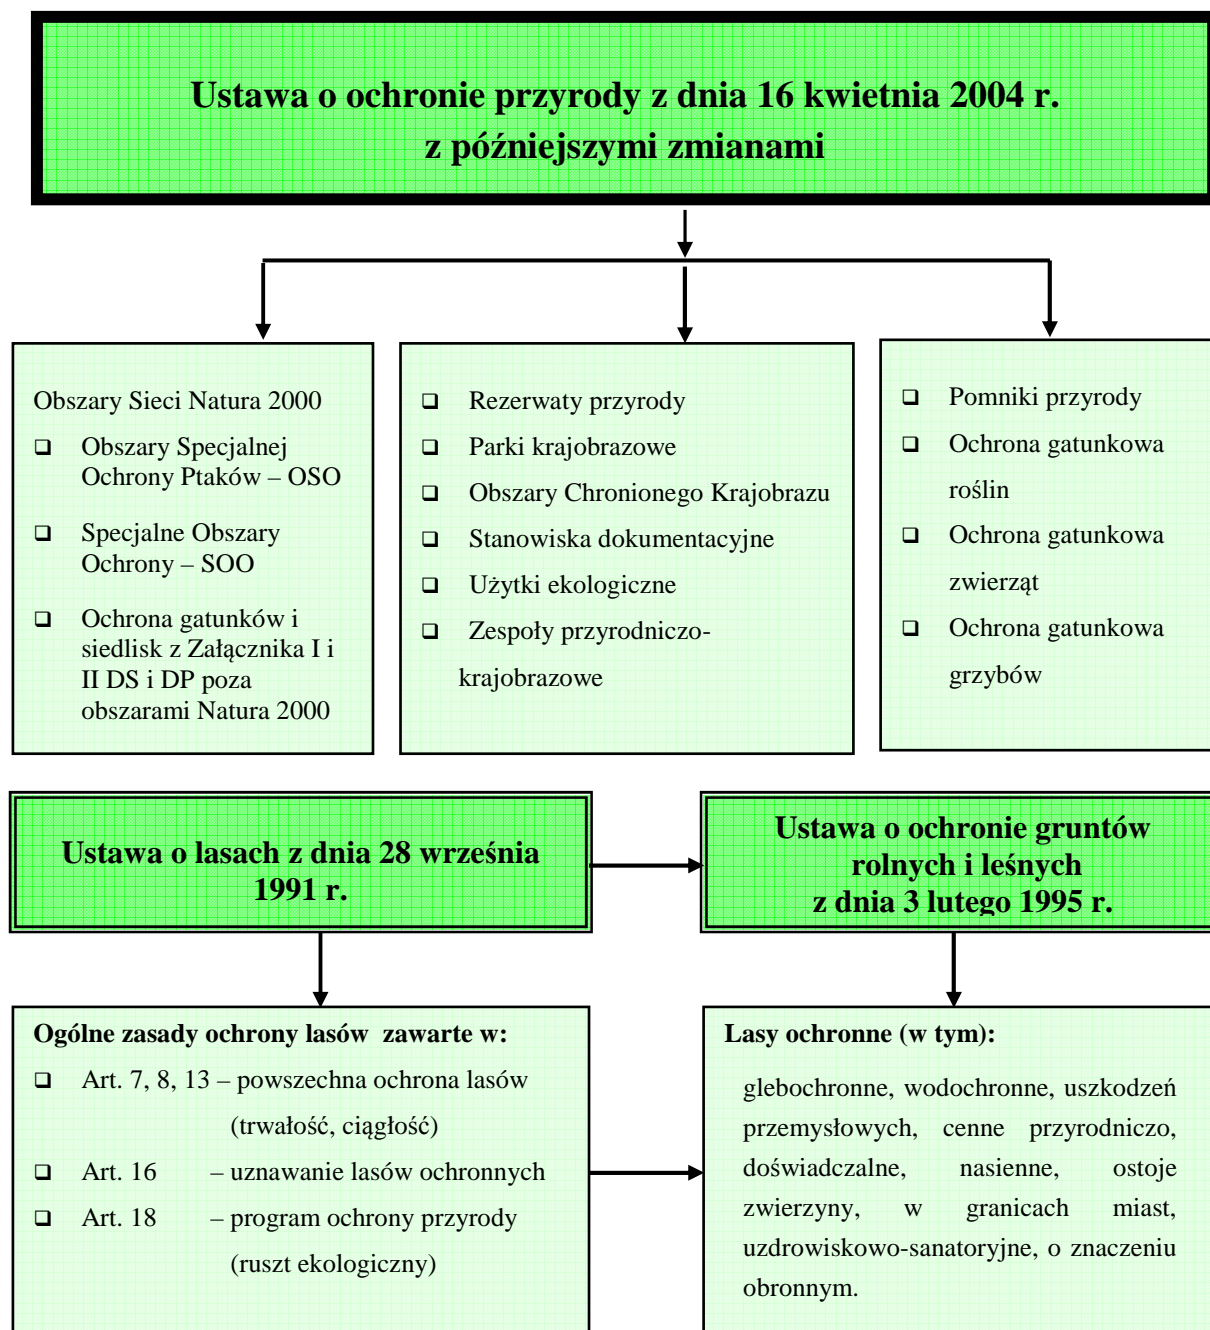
Ustawa o ochronie przyrody z dnia 16 kwietnia 2004 r.
z późniejszymi zmianami

Obszary Sieci Natura 2000
❑ Obszary Specjalnej Ochrony Ptaków – OSO
❑ Specjalne Obszary Ochrony – SOO
❑ Ochrona gatunków i siedlisk z Załącznika I i II DS i DP poza obszarami Natura 2000

❑ Rezerwaty przyrody
❑ Parki krajobrazowe
❑ Obszary Chronionego Krajobrazu
❑ Stanowiska dokumentacyjne
❑ Użytki ekologiczne
❑ Zespoły przyrodniczo-krajobrazowe

❑ Pomniki przyrody
❑ Ochrona gatunkowa roślin
❑ Ochrona gatunkowa zwierząt
❑ Ochrona gatunkowa grzybów

Ustawa o lasach z dnia 28 września 1991 r.

Ustawa o ochronie gruntów rolnych i leśnych
z dnia 3 lutego 1995 r.

Ogólne zasady ochrony lasów zawarte w:
❑ Art. 7, 8, 13 – powszechna ochrona lasów (trwałość, ciągłość)
❑ Art. 16 – uznawanie lasów ochronnych
❑ Art. 18 – program ochrony przyrody (ruszt ekologiczny)

Lasy ochronne (w tym):

glebochronne, wodochronne, uszkodzeń przemysłowych, cenne przyrodniczo, doświadczalne, nasienne, ostoje zwierzyny, w granicach miast, uzdrowiskowo-sanatoryjne, o znaczeniu obronnym.